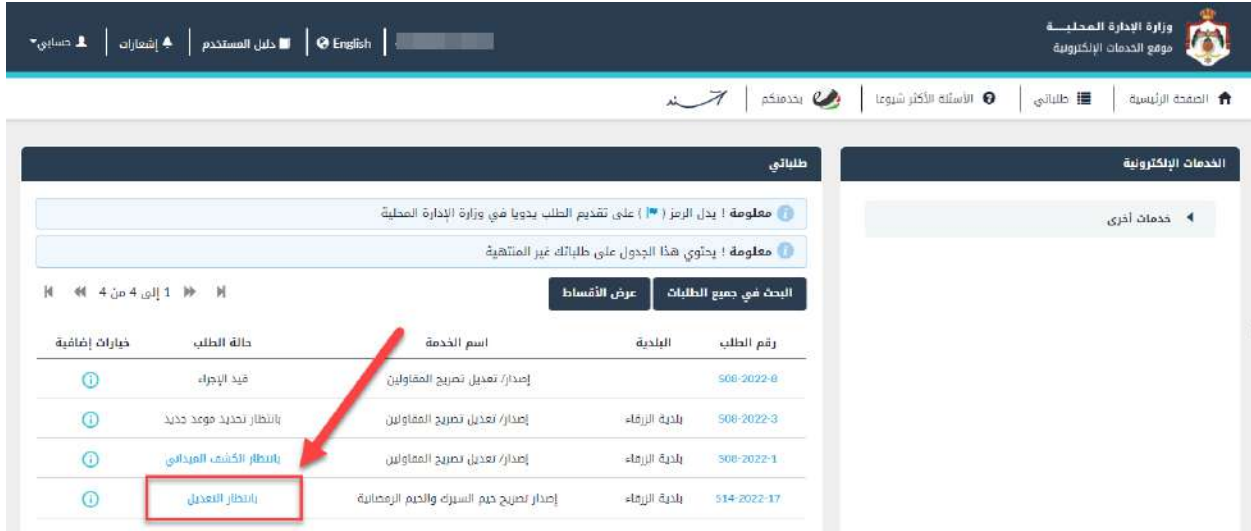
وزارة الإدارة المحليــة
موقع الخدمات الإلكترونية

حسابي | إشعارات | دليل المستخدم | English

الصفحة الرئيسية | طلباتي | الأسئلة الأكثر شيوعا | بخدمتكم | سند

الخدمات الإلكترونية

خدمات أخرى

طلباتي

معلومة ! يدل الرمز ( ) على تقديم الطلب يدويا في وزارة الإدارة المحلية

معلومة ! يحتوي هذا الجدول على طلباتك غير المنتهية

البحث في جميع الطلبات | عرض الأقساط

1 إلى 4 من 4

| رقم الطلب | البلدية | اسم الخدمة | حالة الطلب | خيارات إضافية |
|---|---|---|---|---|
| 508-2022-8 | | إصدار/ تعديل تصريح المقاولين | قيد الإجراء | ⓘ |
| 508-2022-3 | بلدية الزرقاء | إصدار/ تعديل تصريح المقاولين | بانتظار تحديد موعد جديد | ⓘ |
| 508-2022-1 | بلدية الزرقاء | إصدار/ تعديل تصريح المقاولين | بانتظار الكشف الميداني | ⓘ |
| 514-2022-17 | بلدية الزرقاء | إصدار تصريح خيم السيرك والخيم الرمضانية | بانتظار التعديل | ⓘ |